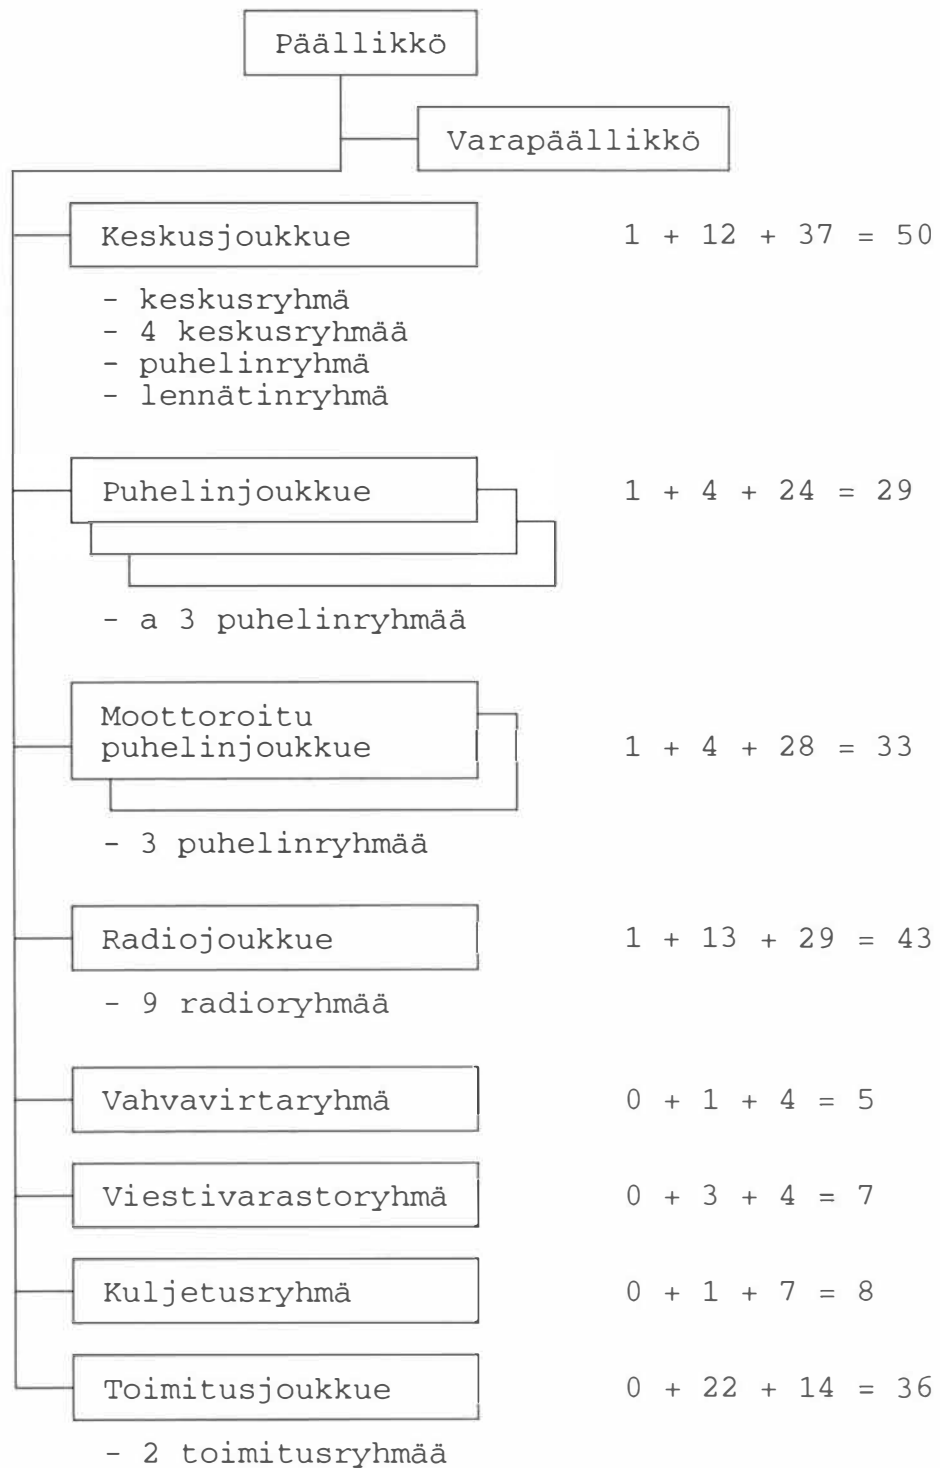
Päällikkö

Varapäällikkö

Keskusjoukkue

$1 + 12 + 37 = 50$

- keskusryhmä
- 4 keskusryhmää
- puhelinryhmä
- lennätinryhmä

Puhelinjoukkue

$1 + 4 + 24 = 29$

- a 3 puhelinryhmää

Moottoroitu puhelinjoukkue

$1 + 4 + 28 = 33$

- 3 puhelinryhmää

Radiojoukkue

$1 + 13 + 29 = 43$

- 9 radioryhmää

Vahvavirtaryhmä

$0 + 1 + 4 = 5$

Viestivarastoryhmä

$0 + 3 + 4 = 7$

Kuljetusryhmä

$0 + 1 + 7 = 8$

Toimitusjoukkue

$0 + 22 + 14 = 36$

- 2 toimitusryhmää